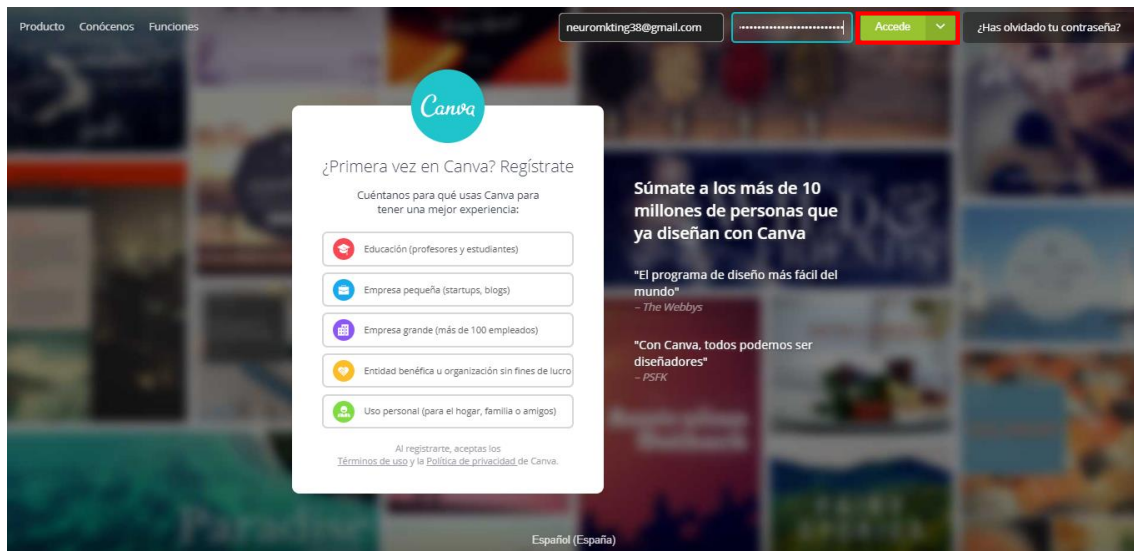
Producto Conócenos Funciones

neuromkting38@gmail.com

••••••••••••••••••••••••••••

Accede

¿Has olvidado tu contraseña?

Canva

¿Primera vez en Canva? Regístrate

Cuéntanos para qué usas Canva para tener una mejor experiencia:

Educación (profesores y estudiantes)

Empresa pequeña (startups, blogs)

Empresa grande (más de 100 empleados)

Entidad benéfica u organización sin fines de lucro

Uso personal (para el hogar, familia o amigos)

Al registrarte, aceptas los Términos de uso y la Política de privacidad de Canva.

Súmate a los más de 10 millones de personas que ya diseñan con Canva

"El programa de diseño más fácil del mundo"
– The Webbys

"Con Canva, todos podemos ser diseñadores"
– PSFK

Español (España)